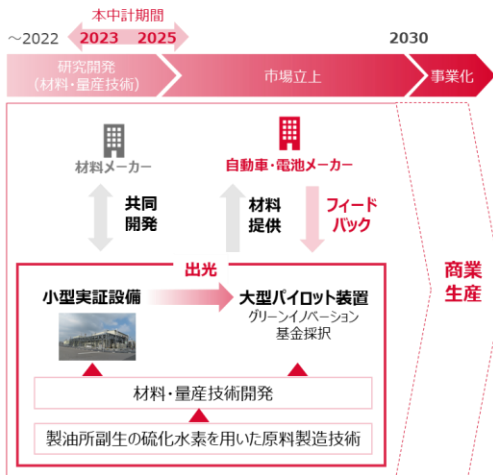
本中計期間

～2022　2023　2025　2030

研究開発（材料・量産技術）

市場立上

事業化

材料メーカー

共同開発

自動車・電池メーカー

材料提供

フィードバック

出光

小型実証設備

大型パイロット装置

グリーンイノベーション基金採択

商業生産

材料・量産技術開発

製油所副生の硫化水素を用いた原料製造技術